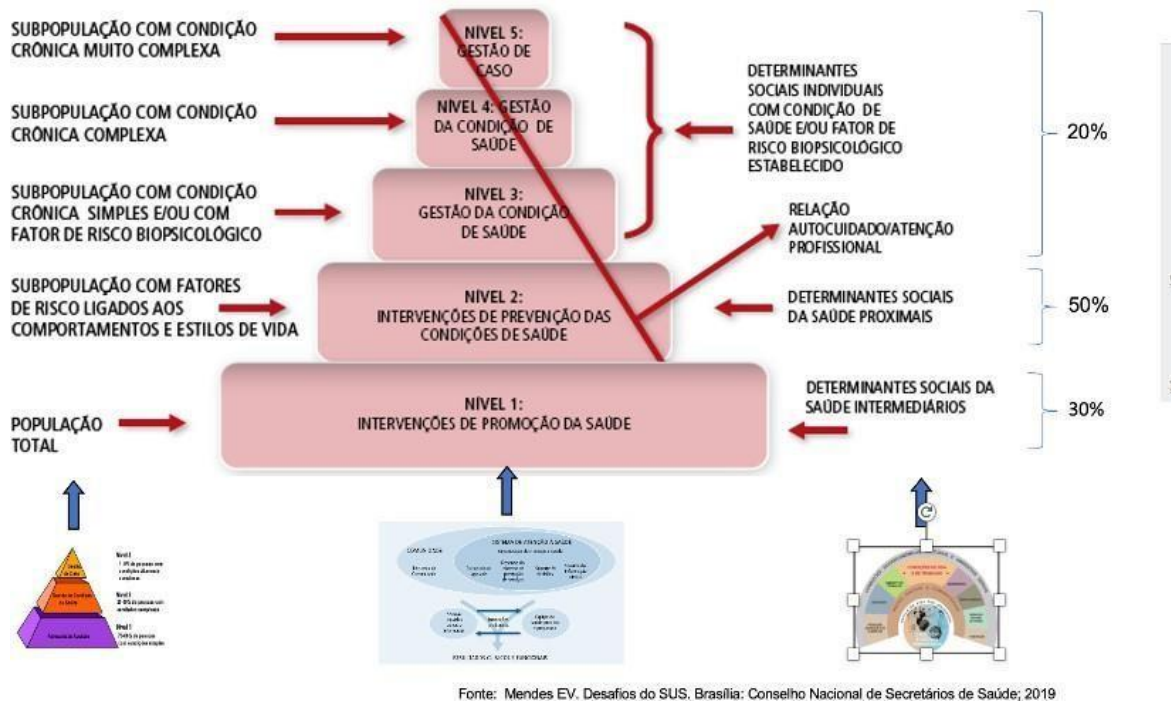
SUBPOPULAÇÃO COM CONDIÇÃO CRÔNICA MUITO COMPLEXA

NÍVEL 5: GESTÃO DE CASO

SUBPOPULAÇÃO COM CONDIÇÃO CRÔNICA COMPLEXA

NÍVEL 4: GESTÃO DA CONDIÇÃO DE SAÚDE

SUBPOPULAÇÃO COM CONDIÇÃO CRÔNICA SIMPLES E/OU COM FATOR DE RISCO BIOPSICOLÓGICO

NÍVEL 3: GESTÃO DA CONDIÇÃO DE SAÚDE

DETERMINANTES SOCIAIS INDIVIDUAIS COM CONDIÇÃO DE SAÚDE E/OU FATOR DE RISCO BIOPSICOLÓGICO ESTABELECIDO

20%

RELAÇÃO AUTOCUIDADO/ATENÇÃO PROFISSIONAL

SUBPOPULAÇÃO COM FATORES DE RISCO LIGADOS AOS COMPORTAMENTOS E ESTILOS DE VIDA

NÍVEL 2: INTERVENÇÕES DE PREVENÇÃO DAS CONDIÇÕES DE SAÚDE

DETERMINANTES SOCIAIS DA SAÚDE PROXIMAIS

50%

POPULAÇÃO TOTAL

NÍVEL 1: INTERVENÇÕES DE PROMOÇÃO DA SAÚDE

DETERMINANTES SOCIAIS DA SAÚDE INTERMEDIÁRIOS

30%

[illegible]

Fonte: Mendes EV. Desafios do SUS. Brasília: Conselho Nacional de Secretários de Saúde; 2019